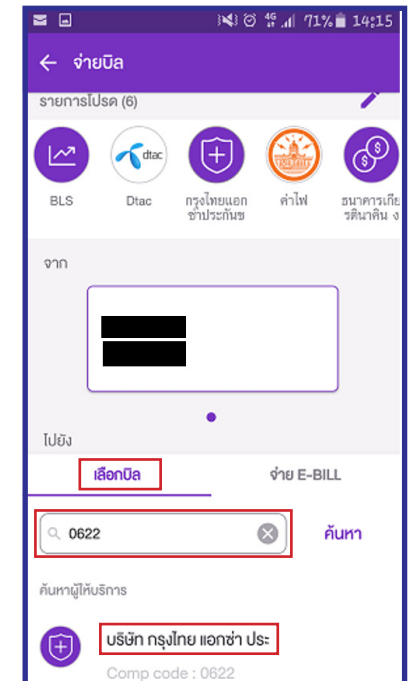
71% 14:15

← จ่ายบิล

รายการโปรด (6)

BLS

dtac

Dtac

กรุงไทยแอกซ่าประกันช

ค่าไฟ

ธนาคารเกียรตินาคิน ง

จาก

ไปยัง

เลือกบิล

จ่าย E-BILL

0622

ค้นหา

ค้นหาผู้ให้บริการ

บริษัท กรุงไทย แอกซ่า ประ

Comp code : 0622